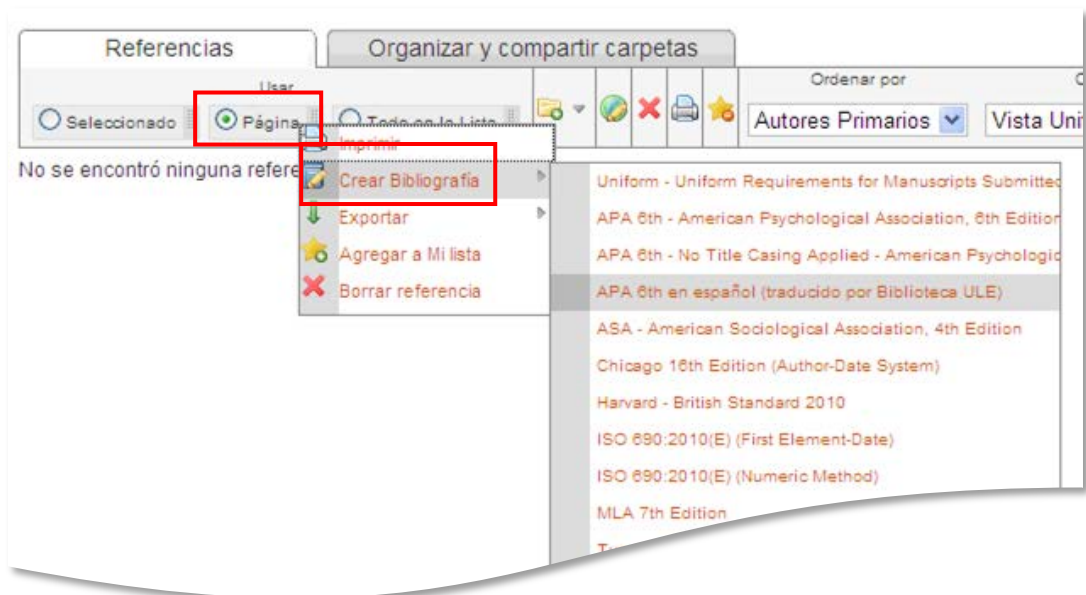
Referencias

Organizar y compartir carpetas

Usar

Seleccionado

Página

Todo en la Lista

Ordenar por

Autores Primarios

Vista Uni

No se encontró ninguna refere

Imprimir

Crear Bibliografía

Exportar

Agregar a Mi lista

Borrar referencia

Uniform - Uniform Requirements for Manuscripts Submitte

APA 6th - American Psychological Association, 6th Edition

APA 6th - No Title Casing Applied - American Psychologic

APA 6th en español (traducido por Biblioteca ULE)

ASA - American Sociological Association, 4th Edition

Chicago 16th Edition (Author-Date System)

Harvard - British Standard 2010

ISO 690:2010(E) (First Element-Date)

ISO 690:2010(E) (Numeric Method)

MLA 7th Edition

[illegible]